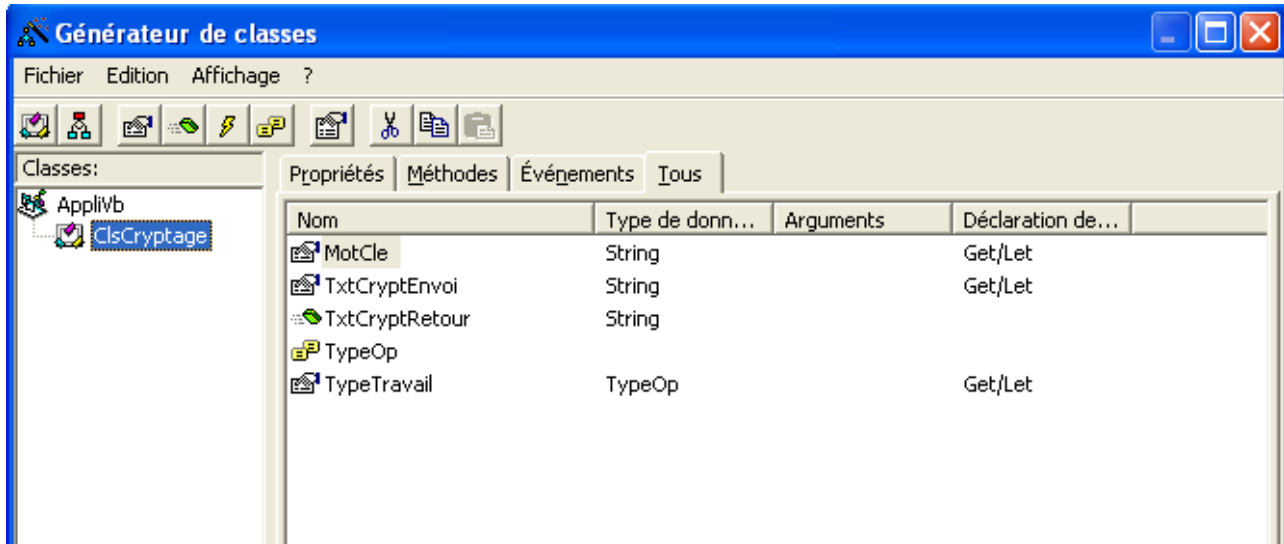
Générateur de classes

Fichier Edition Affichage ?

Classes:

AppliVb
ClsCryptage

Propriétés | Méthodes | Événements | Tous

| Nom | Type de donn... | Arguments | Déclaration de... |
|---|---|---|---|
| MotCle | String | | Get/Let |
| TxtCryptEnvoi | String | | Get/Let |
| TxtCryptRetour | String | | |
| TypeOp | | | |
| TypeTravail | TypeOp | | Get/Let |